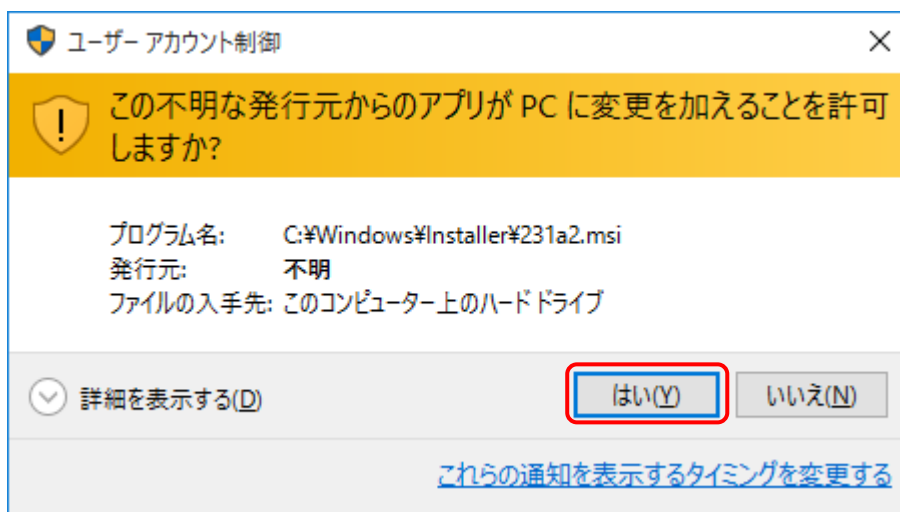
ユーザー アカウント制御

×

この不明な発行元からのアプリが PC に変更を加えることを許可しますか?

プログラム名: C:¥Windows¥Installer¥231a2.msi
発行元: 不明
ファイルの入手先: このコンピューター上のハード ドライブ

詳細を表示する(D)

はい(Y)

いいえ(N)

これらの通知を表示するタイミングを変更する